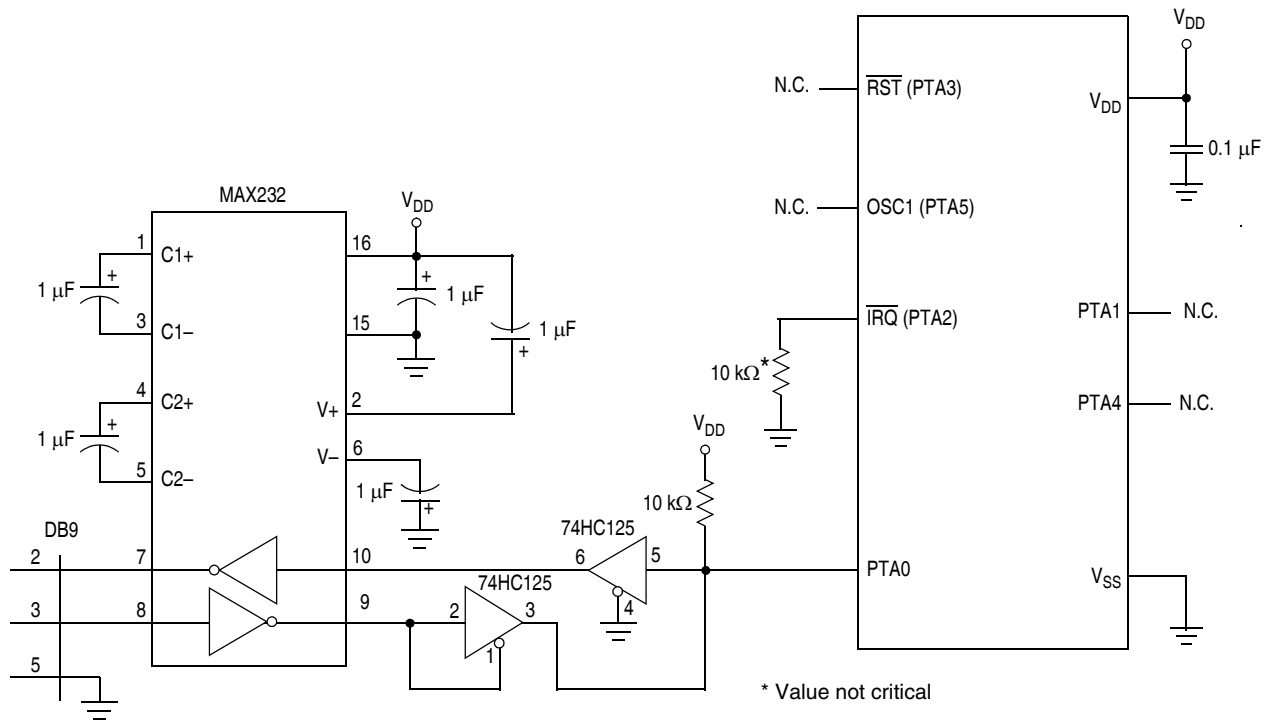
$V_{DD}$

N.C. $\overline{RST}$ (PTA3)

$V_{DD}$

0.1 μF

MAX232

$V_{DD}$

N.C. OSC1 (PTA5)

1 C1+

16

1 μF

1 μF

+

+

3 C1–

15

1 μF

+

$\overline{IRQ}$ (PTA2)

PTA1 N.C.

10 kΩ*

4 C2+

V+ 2

PTA4 N.C.

1 μF

+

5 C2–

V– 6

1 μF

+

$V_{DD}$

10 kΩ

DB9

74HC125

2 7

10

6 5

PTA0

$V_{SS}$

3 8

9

74HC125

2 3

4

1

5

* Value not critical